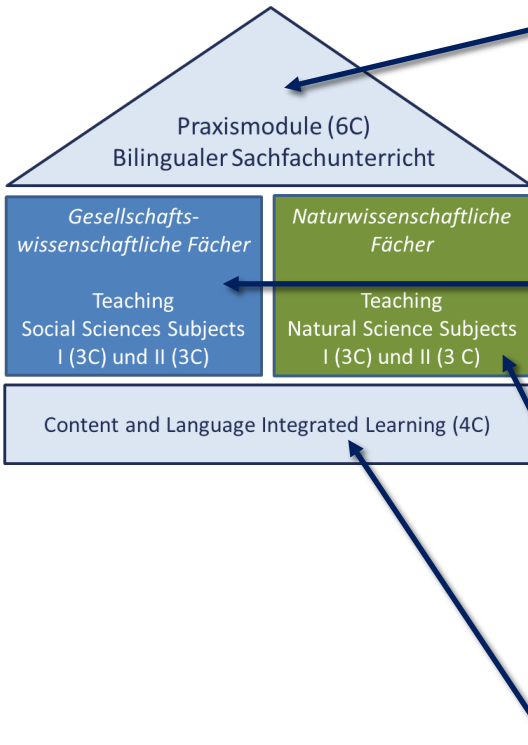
Praxismodule (6C)
Bilingualer Sachfachunterricht

*Gesellschaftswissenschaftliche Fächer*

Teaching
Social Sciences Subjects
I (3C) und II (3C)

*Naturwissenschaftliche Fächer*

Teaching
Natural Science Subjects
I (3C) und II (3 C)

Content and Language Integrated Learning (4C)